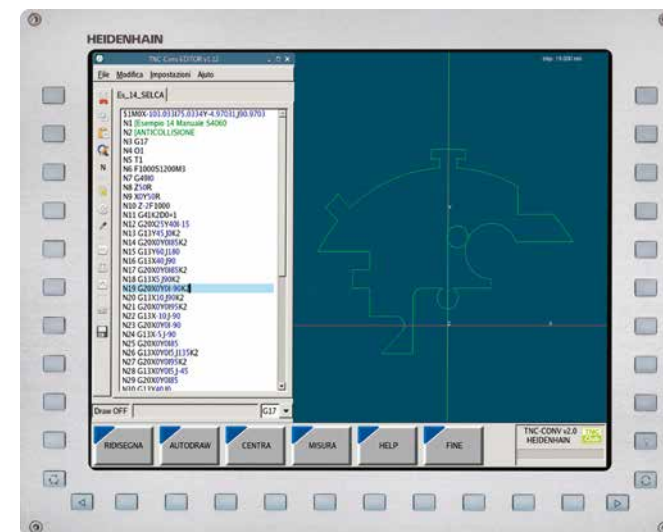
HEIDENHAIN

TNC Conv EDITOR v1.12

File Modifica Impostazioni Aiuto

Es_14_SELCA

$1M0X-101.0033Y5.0334Y-4.9703 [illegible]
N1 [Esempio 14 Manuale S4060
N2 [ANTICOLLISIONE
N3 G17
N4 O1
N5 T1
N6 F1000S1200M3
N7 G49I0
N8 Z50R
N9 X0Y50R
N10 Z-2F1000
N11 G41K2D0=1
N12 G20X25Y40I-15
N13 G13Y45J0K2
N14 G20X0Y0I85K2
N15 G13Y60J180
N16 G13X40J90
N17 G20X0Y0I85K2
N18 G13X5J90K2
N19 G20X0Y0I-90K3
N20 G13X10J90K2
N21 G20X0Y0I95K2
N22 G13X-10J-90
N23 G20X0Y0I-90
N24 G13X-5J-90
N25 G20X0Y0I85
N26 G13X0Y0I5J135K2
N27 G20X0Y0I95K2
N28 G13X0Y0I5J-45
N29 G20X0Y0I85
N30 G13Y40I0

Draw OFF

G17

RIDISEGNA

AUTODRAW

CENTRA

MISURA

HELP

FINE

TNC-CONV v2.0
HEIDENHAIN